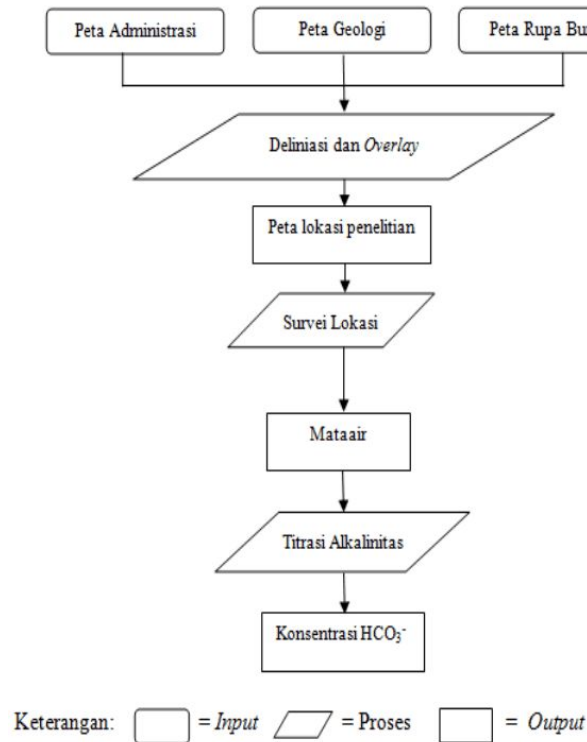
Peta Administrasi

Peta Geologi

Peta Rupa Bu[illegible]

Deliniasi dan *Overlay*

Peta lokasi penelitian

Survei Lokasi

Mataair

Titrasi Alkalinitas

Konsentrasi $HCO_3^-$

Keterangan: = *Input* = Proses = *Output*